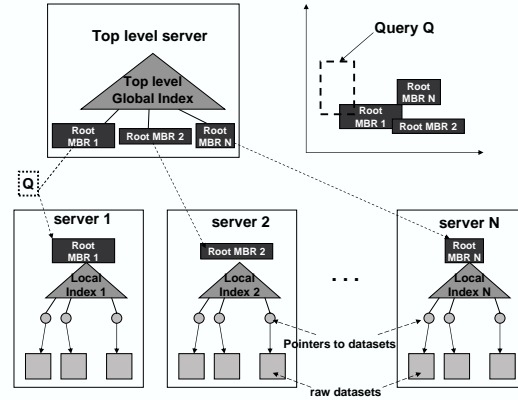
Top level server

Top level Global Index

Root MBR 1

Root MBR 2

Root MBR N

Query Q

Root MBR N

Root MBR 1

Root MBR 2

Q

server 1

Root MBR 1

Local Index 1

server 2

Root MBR 2

Local Index 2

. . .

server N

Root MBR N

Local Index N

Pointers to datasets

raw datasets